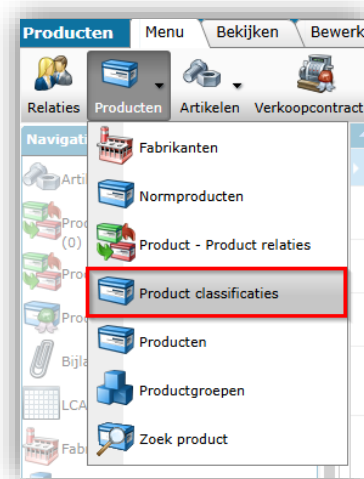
Producten Menu Bekijken Bewerk

Relaties Producten Artikelen Verkoopcontract

Navigati

Arti

Prod (0)

Pro

Pro

Bijla

LCA

Fab

Fabrikanten

Normproducten

Product - Product relaties

Product classificaties

Producten

Productgroepen

Zoek product